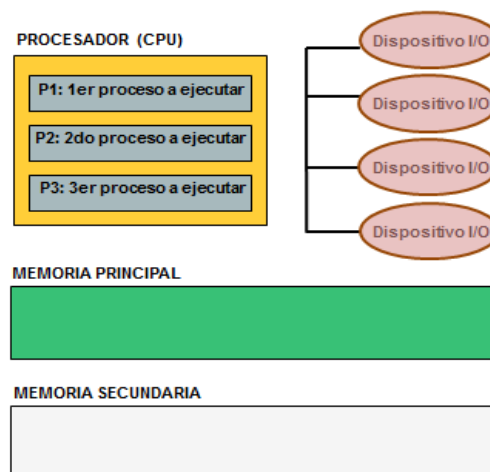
PROCESADOR (CPU)

P1: 1er proceso a ejecutar

P2: 2do proceso a ejecutar

P3: 3er proceso a ejecutar

Dispositivo I/O

Dispositivo I/O

Dispositivo I/O

Dispositivo I/O

MEMORIA PRINCIPAL

MEMORIA SECUNDARIA